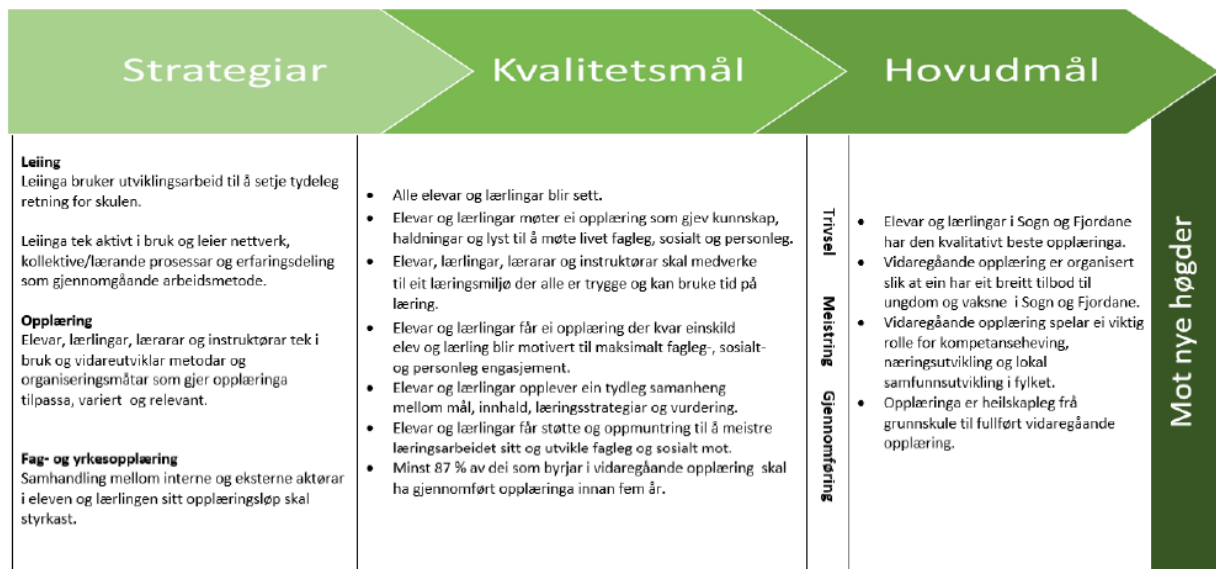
Strategiar

Kvalitetsmål

Hovudmål

Leiing
Leiinga bruker utviklingsarbeid til å setje tydeleg retning for skulen.

Leiinga tek aktivt i bruk og leier nettverk, kollektive/lærande prosessar og erfaringsdeling som gjennomgåande arbeidsmetode.

Opplæring
Elevar, lærlingar, lærarar og instruktørar tek i bruk og vidareutviklar metodar og organiseringsmåtar som gjer opplæringa tilpassa, variert og relevant.

Fag- og yrkesopplæring
Samhandling mellom interne og eksterne aktørar i eleven og lærlingen sitt opplæringsløp skal styrkast.

- Alle elevar og lærlingar blir sett.
- Elevar og lærlingar møter ei opplæring som gjev kunnskap, haldningar og lyst til å møte livet fagleg, sosialt og personleg.
- Elevar, lærlingar, lærarar og instruktørar skal medverke til eit læringsmiljø der alle er trygge og kan bruke tid på læring.
- Elevar og lærlingar får ei opplæring der kvar einskild elev og lærling blir motivert til maksimalt fagleg-, sosialt- og personleg engasjement.
- Elevar og lærlingar opplever ein tydleg samanheng mellom mål, innhald, læringsstrategiar og vurdering.
- Elevar og lærlingar får støtte og oppmuntring til å meistre læringsarbeidet sitt og utvikle fagleg og sosialt mot.
- Minst 87 % av dei som byrjar i vidaregåande opplæring skal ha gjennomført opplæringa innan fem år.

Trivsel

Meistring

Gjennomføring

- Elevar og lærlingar i Sogn og Fjordane har den kvalitativt beste opplæringa.
- Vidaregåande opplæring er organisert slik at ein har eit breitt tilbod til ungdom og vaksne i Sogn og Fjordane.
- Vidaregåande opplæring spelar ei viktig rolle for kompetanseheving, næringsutvikling og lokal samfunnsutvikling i fylket.
- Opplæringa er heilskapleg frå grunnskule til fullført vidaregåande opplæring.

Mot nye høgder